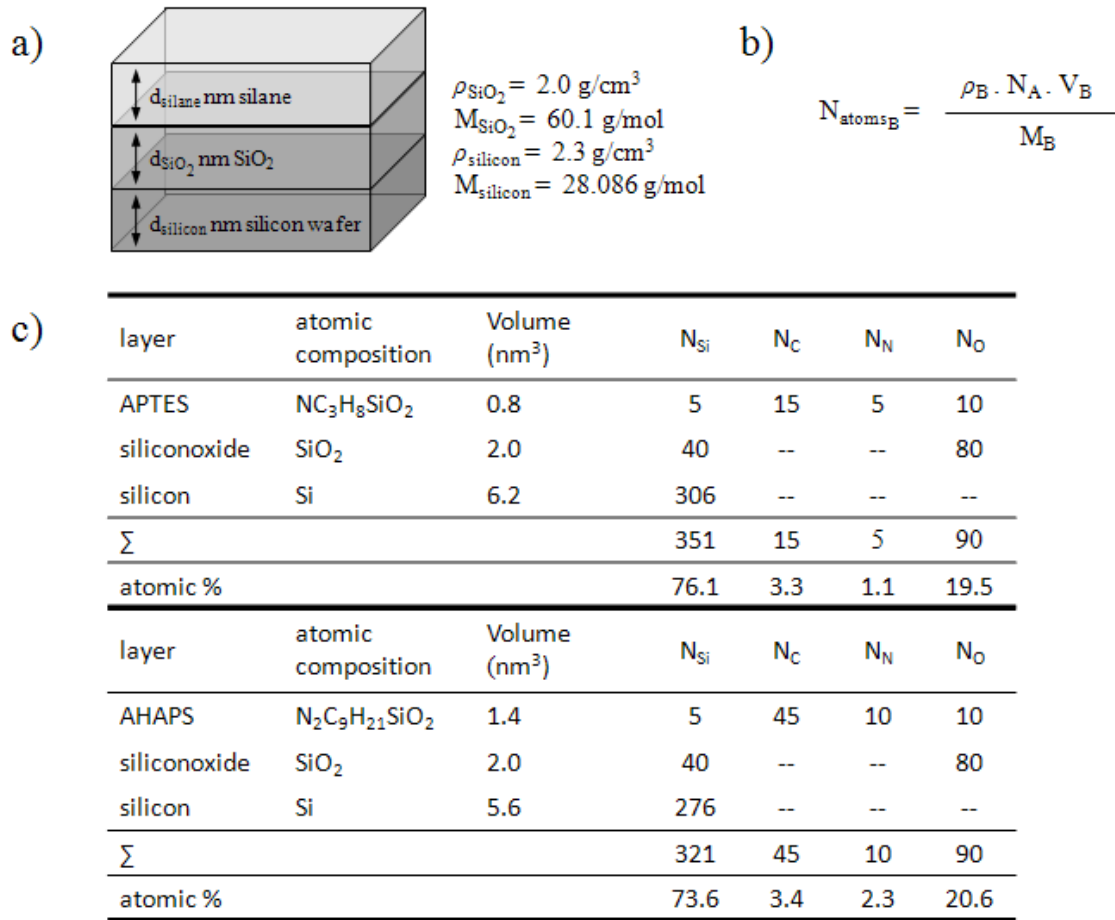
a)

$d_{silane}$ nm silane

$d_{SiO_2}$ nm $SiO_2$

$d_{silicon}$ nm silicon wafer

$\rho_{SiO_2} = 2.0$ g/cm$^3$
$M_{SiO_2} = 60.1$ g/mol
$\rho_{silicon} = 2.3$ g/cm$^3$
$M_{silicon} = 28.086$ g/mol

b)

$N_{atoms_B} = \frac{\rho_B \cdot N_A \cdot V_B}{M_B}$

c)

| layer | atomic composition | Volume (nm$^3$) | $N_{Si}$ | $N_C$ | $N_N$ | $N_O$ |
|---|---|---|---|---|---|---|
| APTES | $NC_3H_8SiO_2$ | 0.8 | 5 | 15 | 5 | 10 |
| siliconoxide | $SiO_2$ | 2.0 | 40 | -- | -- | 80 |
| silicon | Si | 6.2 | 306 | -- | -- | -- |
| ∑ | | | 351 | 15 | 5 | 90 |
| atomic % | | | 76.1 | 3.3 | 1.1 | 19.5 |

| layer | atomic composition | Volume (nm$^3$) | $N_{Si}$ | $N_C$ | $N_N$ | $N_O$ |
|---|---|---|---|---|---|---|
| AHAPS | $N_2C_9H_{21}SiO_2$ | 1.4 | 5 | 45 | 10 | 10 |
| siliconoxide | $SiO_2$ | 2.0 | 40 | -- | -- | 80 |
| silicon | Si | 5.6 | 276 | -- | -- | -- |
| ∑ | | | 321 | 45 | 10 | 90 |
| atomic % | | | 73.6 | 3.4 | 2.3 | 20.6 |